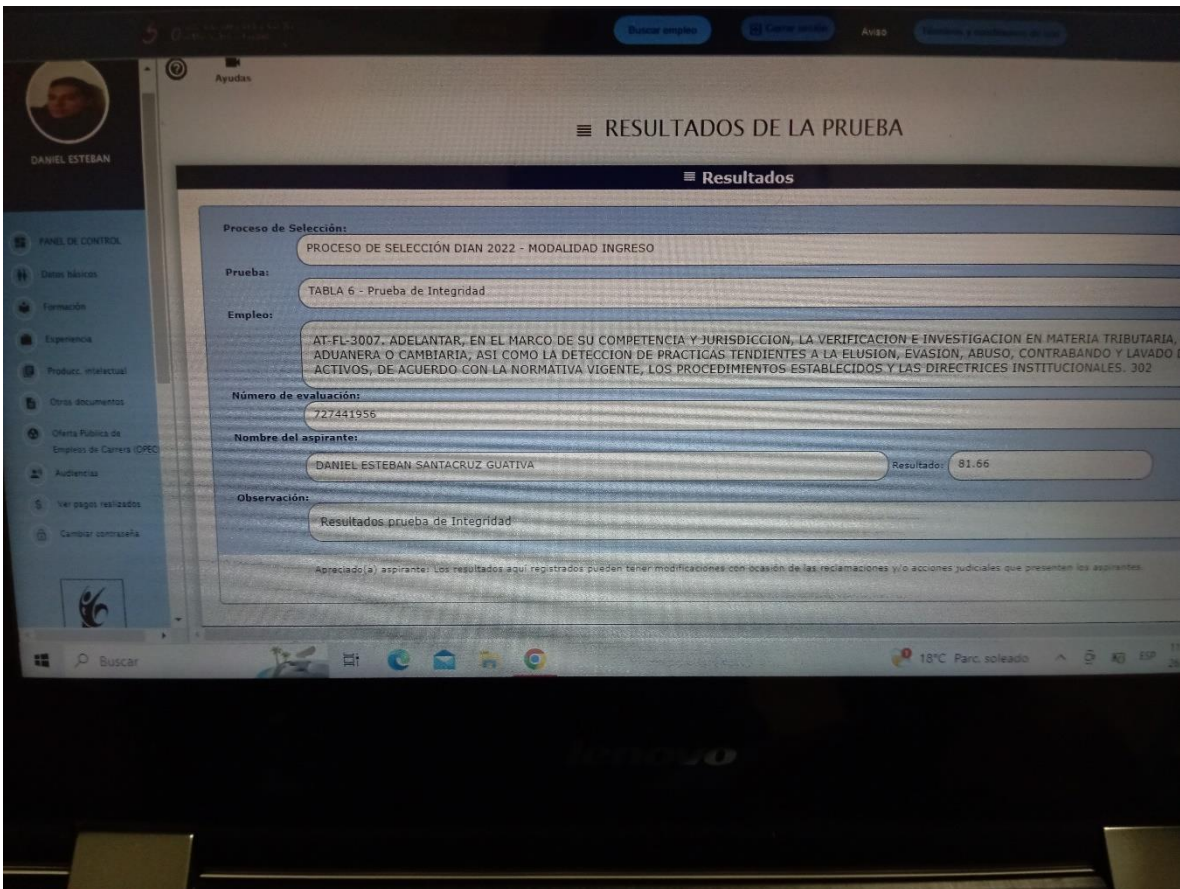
Buscar empleo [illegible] Aviso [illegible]

Ayudas

DANIEL ESTEBAN

PANEL DE CONTROL
Datos básicos
Formación
Experiencia
Produc. intelectual
Otros documentos
Oferta Pública de Empleos de Carrera (OPEC)
Audiencias
Ver pagos realizados
Cambiar contraseña

≡ RESULTADOS DE LA PRUEBA

≡ Resultados

Proceso de Selección:
PROCESO DE SELECCIÓN DIAN 2022 - MODALIDAD INGRESO

Prueba:
TABLA 6 - Prueba de Integridad

Empleo:
AT-FL-3007. ADELANTAR, EN EL MARCO DE SU COMPETENCIA Y JURISDICCION, LA VERIFICACION E INVESTIGACION EN MATERIA TRIBUTARIA, ADUANERA O CAMBIARIA, ASI COMO LA DETECCION DE PRACTICAS TENDIENTES A LA ELUSION, EVASION, ABUSO, CONTRABANDO Y LAVADO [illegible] ACTIVOS, DE ACUERDO CON LA NORMATIVA VIGENTE, LOS PROCEDIMIENTOS ESTABLECIDOS Y LAS DIRECTRICES INSTITUCIONALES. 302

Número de evaluación:
727441956

Nombre del aspirante:
DANIEL ESTEBAN SANTACRUZ GUATIVA

Resultado: 81.66

Observación:
Resultados prueba de Integridad

Apreciado(a) aspirante: Los resultados aquí registrados pueden tener modificaciones con ocasión de las reclamaciones y/o acciones judiciales que presenten los aspirantes.

Buscar

18°C Parc. soleado ESP

lenovo